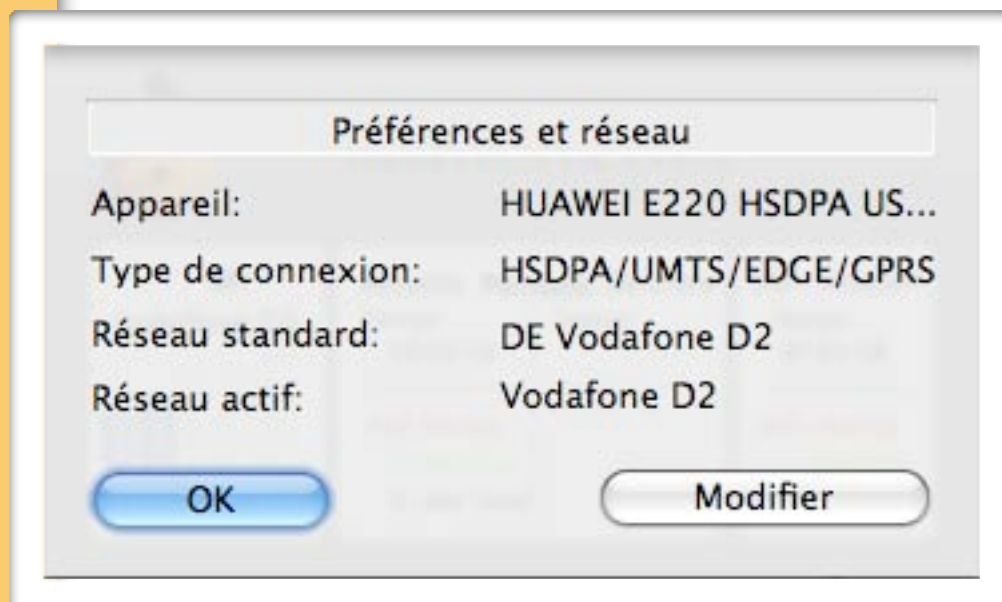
Préférences et réseau

| | |
|---|---|
| Appareil: | HUAWEI E220 HSDPA US... |
| Type de connexion: | HSDPA/UMTS/EDGE/GPRS |
| Réseau standard: | DE Vodafone D2 |
| Réseau actif: | Vodafone D2 |

OK

Modifier